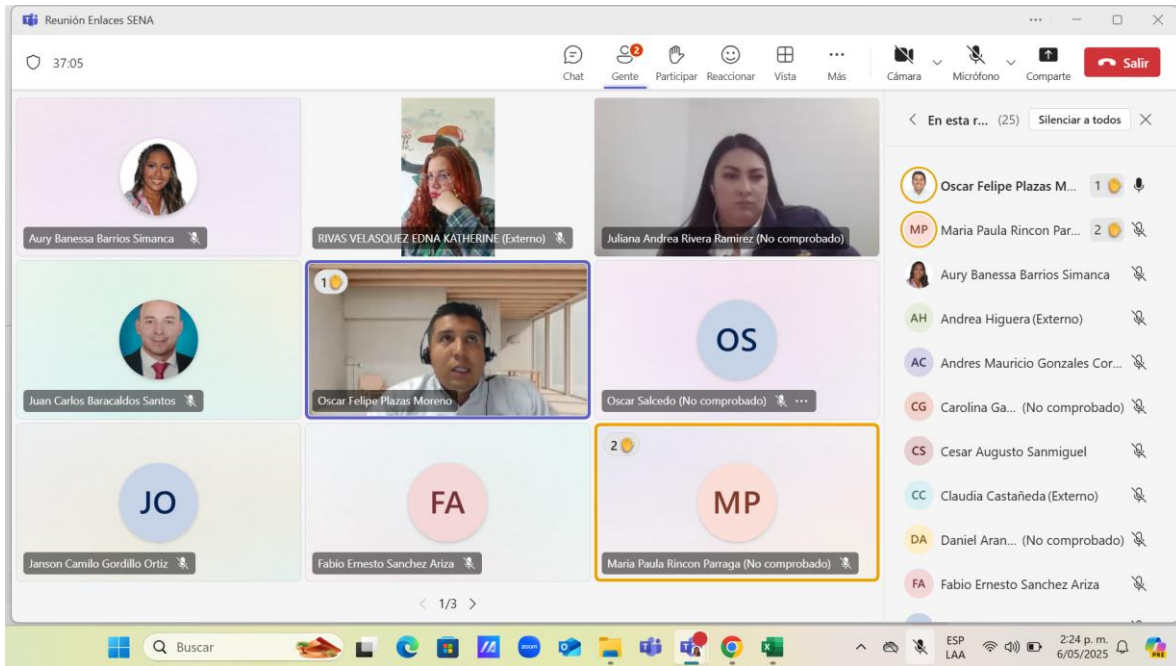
Reunión Enlaces SENA

37:05

Chat
2
Gente
Participar
Reaccionar
Vista
Más
Cámara
Micrófono
Comparte
Salir

Aury Banessa Barrios Simanca

RIVAS VELASQUEZ EDNA KATHERINE (Externo)

Juliana Andrea Rivera Ramirez (No comprobado)

Juan Carlos Baracaldos Santos

1
Oscar Felipe Plazas Moreno

OS
Oscar Salcedo (No comprobado)

JO
Janson Camilo Gordillo Ortiz

FA
Fabio Ernesto Sanchez Ariza

2
MP
Maria Paula Rincon Parraga (No comprobado)

1/3

En esta r... (25) Silenciar a todos

Oscar Felipe Plazas M... 1
MP Maria Paula Rincon Par... 2
Aury Banessa Barrios Simanca
AH Andrea Higuera (Externo)
AC Andres Mauricio Gonzales Cor...
CG Carolina Ga... (No comprobado)
CS Cesar Augusto Sanmiguel
CC Claudia Castañeda (Externo)
DA Daniel Aran... (No comprobado)
FA Fabio Ernesto Sanchez Ariza

Buscar
ESP LAA
2:24 p. m. 6/05/2025